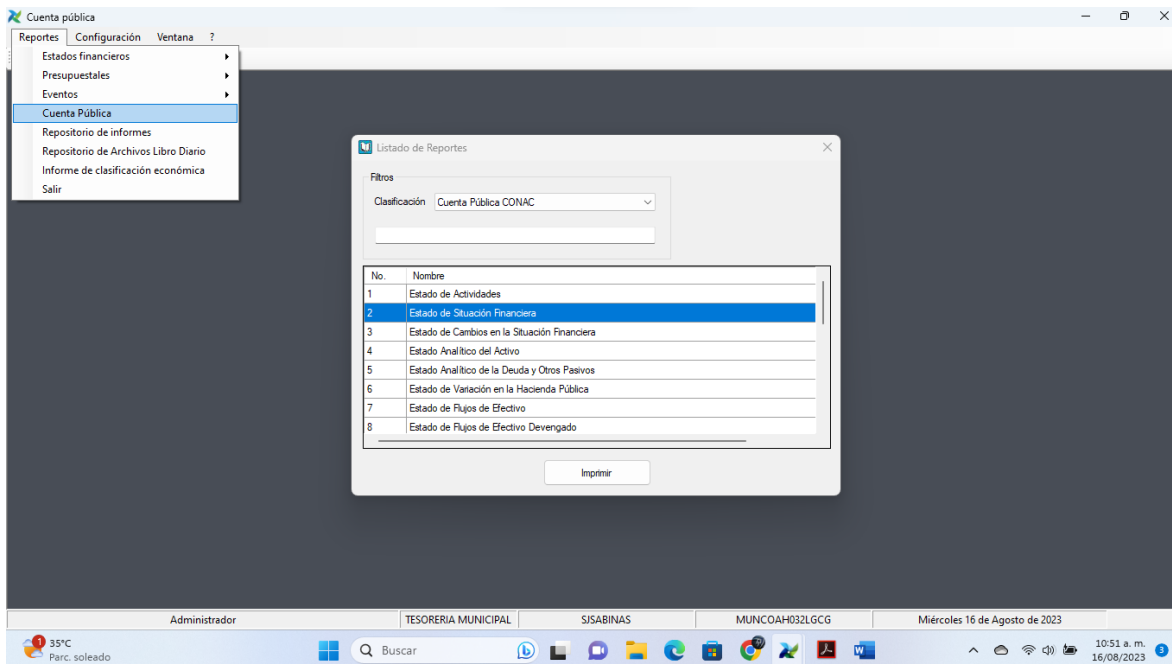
Cuenta pública

Reportes Configuración Ventana ?

Estados financieros
Presupuestales
Eventos
Cuenta Pública
Repositorio de informes
Repositorio de Archivos Libro Diario
Informe de clasificación económica
Salir

Listado de Reportes

Filtros

Clasificación Cuenta Pública CONAC

| No. | Nombre |
|---|---|
| 1 | Estado de Actividades |
| 2 | Estado de Situación Financiera |
| 3 | Estado de Cambios en la Situación Financiera |
| 4 | Estado Analítico del Activo |
| 5 | Estado Analítico de la Deuda y Otros Pasivos |
| 6 | Estado de Variación en la Hacienda Pública |
| 7 | Estado de Flujos de Efectivo |
| 8 | Estado de Flujos de Efectivo Devengado |

Imprimir

Administrador | TESORERIA MUNICIPAL | SJSABINAS | MUNCOAH032LGCG | Miércoles 16 de Agosto de 2023

1 35°C Parc. soleado

Buscar

10:51 a. m. 16/08/2023 3